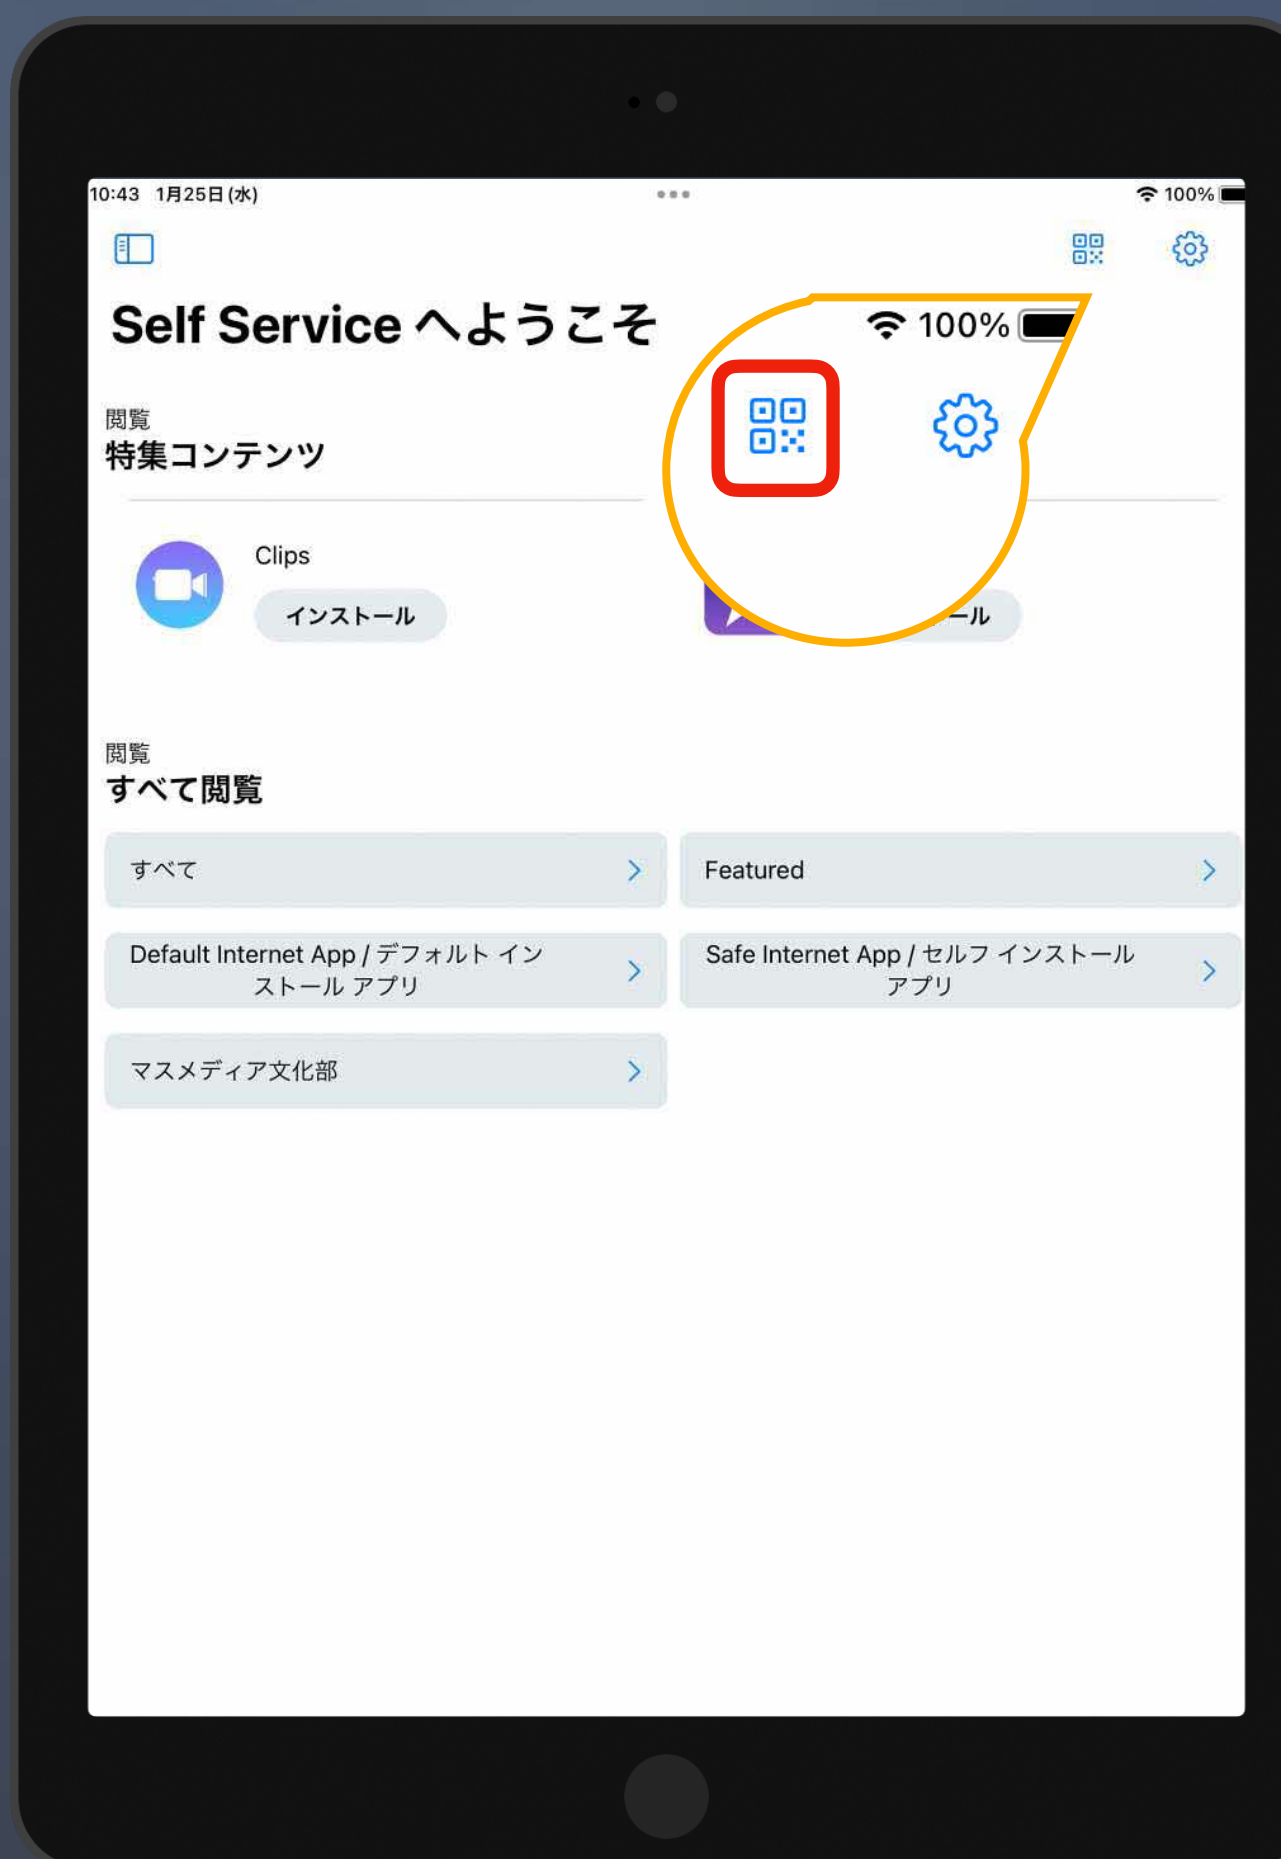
10:43 1月25日(水)

100%

Self Service へようこそ

100%

閲覧
特集コンテンツ

Clips
インストール

ール

閲覧
すべて閲覧

すべて

Featured

Default Internet App / デフォルト インストール アプリ

Safe Internet App / セルフ インストール アプリ

マスメディア文化部